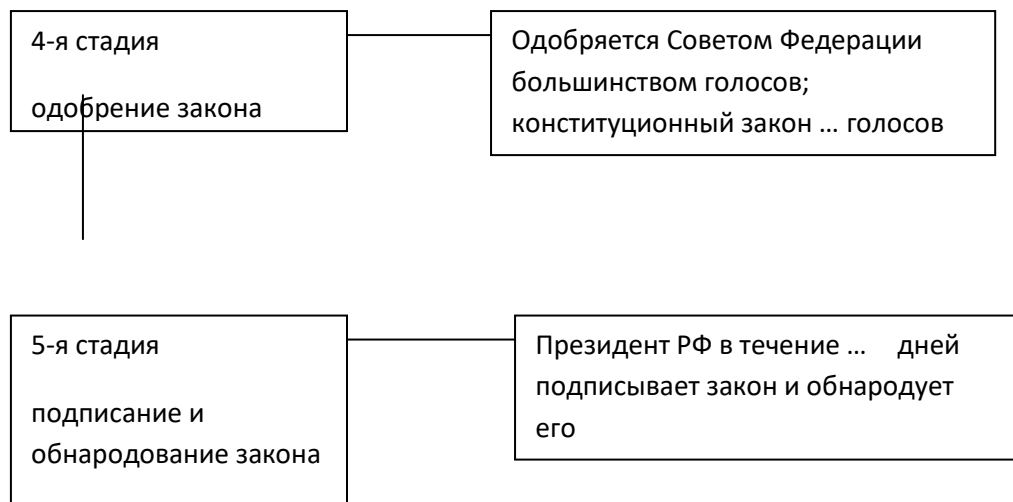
4-я стадия

одобрение закона

Одобряется Советом Федерации большинством голосов; конституционный закон … голосов

5-я стадия

подписание и обнародование закона

Президент РФ в течение … дней подписывает закон и обнародует его